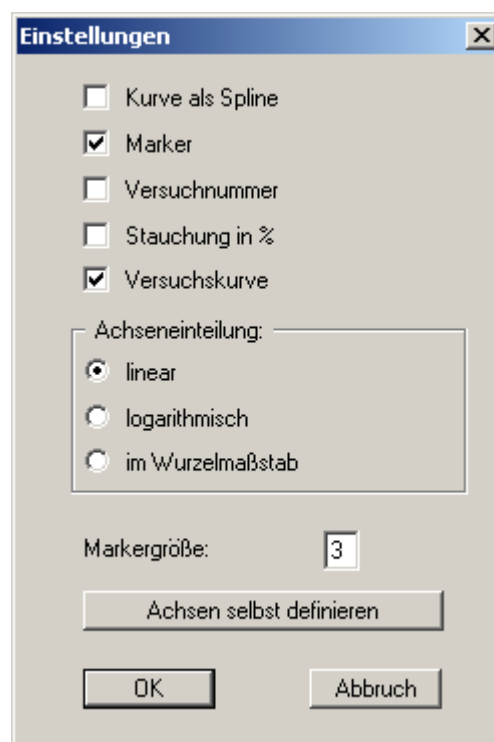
Einstellungen

Kurve als Spline

Marker

Versuchnummer

Stauchung in %

Versuchskurve

Achseneinteilung:

linear

logarithmisch

im Wurzelmaßstab

Markergröße: 3

Achsen selbst definieren

OK

Abbruch